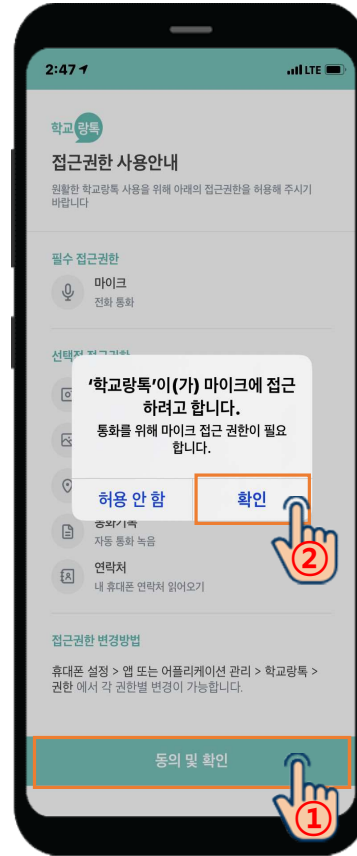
2:47 LTE

학교랑톡

접근권한 사용안내

원활한 학교랑톡 사용을 위해 아래의 접근권한을 허용해 주시기 바랍니다

필수 접근권한

마이크
전화 통화

선택적 접근권한

'학교랑톡'이(가) 마이크에 접근하려고 합니다.
통화를 위해 마이크 접근 권한이 필요합니다.

허용 안 함 | 확인

②

통화기록
자동 통화 녹음

연락처
내 휴대폰 연락처 읽어오기

접근권한 변경방법

휴대폰 설정 > 앱 또는 어플리케이션 관리 > 학교랑톡 > 권한 에서 각 권한별 변경이 가능합니다.

동의 및 확인

①